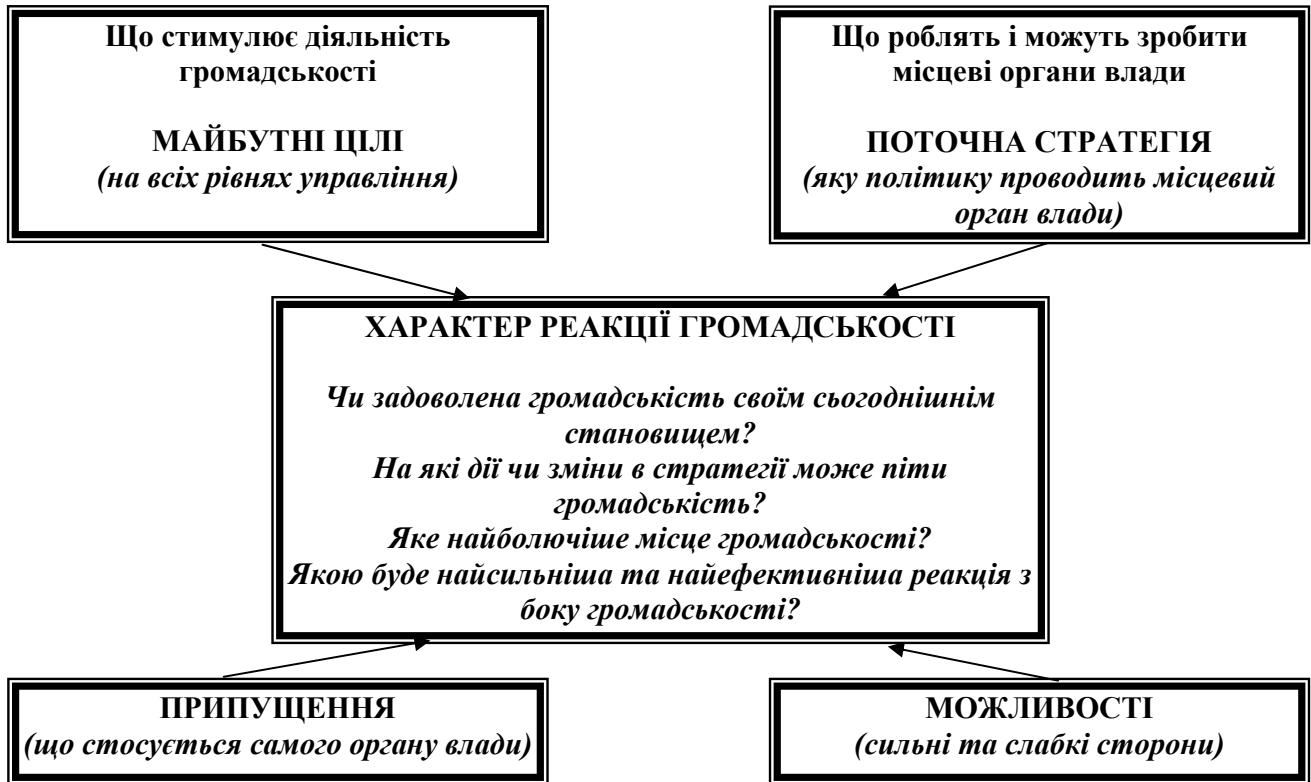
Що стимулює діяльність громадськості

МАЙБУТНІ ЦІЛІ
*(на всіх рівнях управління)*

Що роблять і можуть зробити місцеві органи влади

ПОТОЧНА СТРАТЕГІЯ
*(яку політику проводить місцевий орган влади)*

ХАРАКТЕР РЕАКЦІЇ ГРОМАДСЬКОСТІ

*Чи задоволена громадськість своїм сьогоднішнім становищем?*
*На які дії чи зміни в стратегії може піти громадськість?*
*Яке найболючіше місце громадськості?*
*Якою буде найсильніша та найефективніша реакція з боку громадськості?*

ПРИПУЩЕННЯ
*(що стосується самого органу влади)*

МОЖЛИВОСТІ
*(сильні та слабкі сторони)*